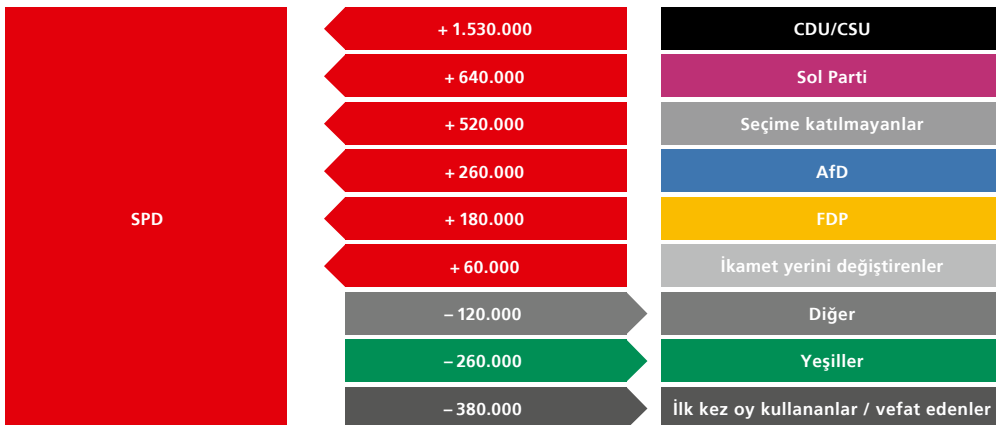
SPD

+ 1.530.000 | CDU/CSU
+ 640.000 | Sol Parti
+ 520.000 | Seçime katılmayanlar
+ 260.000 | AfD
+ 180.000 | FDP
+ 60.000 | İkamet yerini değiştirenler
– 120.000 | Diğer
– 260.000 | Yeşiller
– 380.000 | İlk kez oy kullananlar / vefat edenler